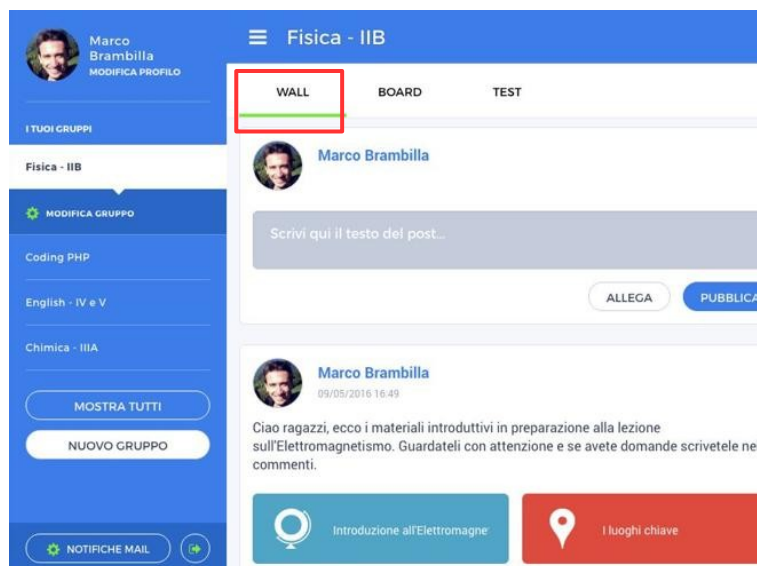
Marco Brambilla
MODIFICA PROFILO

I TUOI GRUPPI

Fisica - IIB

MODIFICA GRUPPO

Coding PHP

English - IV e V

Chimica - IIIA

MOSTRA TUTTI

NUOVO GRUPPO

NOTIFICHE MAIL

Fisica - IIB

WALL

BOARD

TEST

Marco Brambilla

Scrivi qui il testo del post...

ALLEGA

PUBBLICA

Marco Brambilla
09/05/2016 16:49

Ciao ragazzi, ecco i materiali introduttivi in preparazione alla lezione sull'Elettromagnetismo. Guardateli con attenzione e se avete domande scrivetele ne commenti.

Introduzione all'Elettromagne

I luoghi chiave